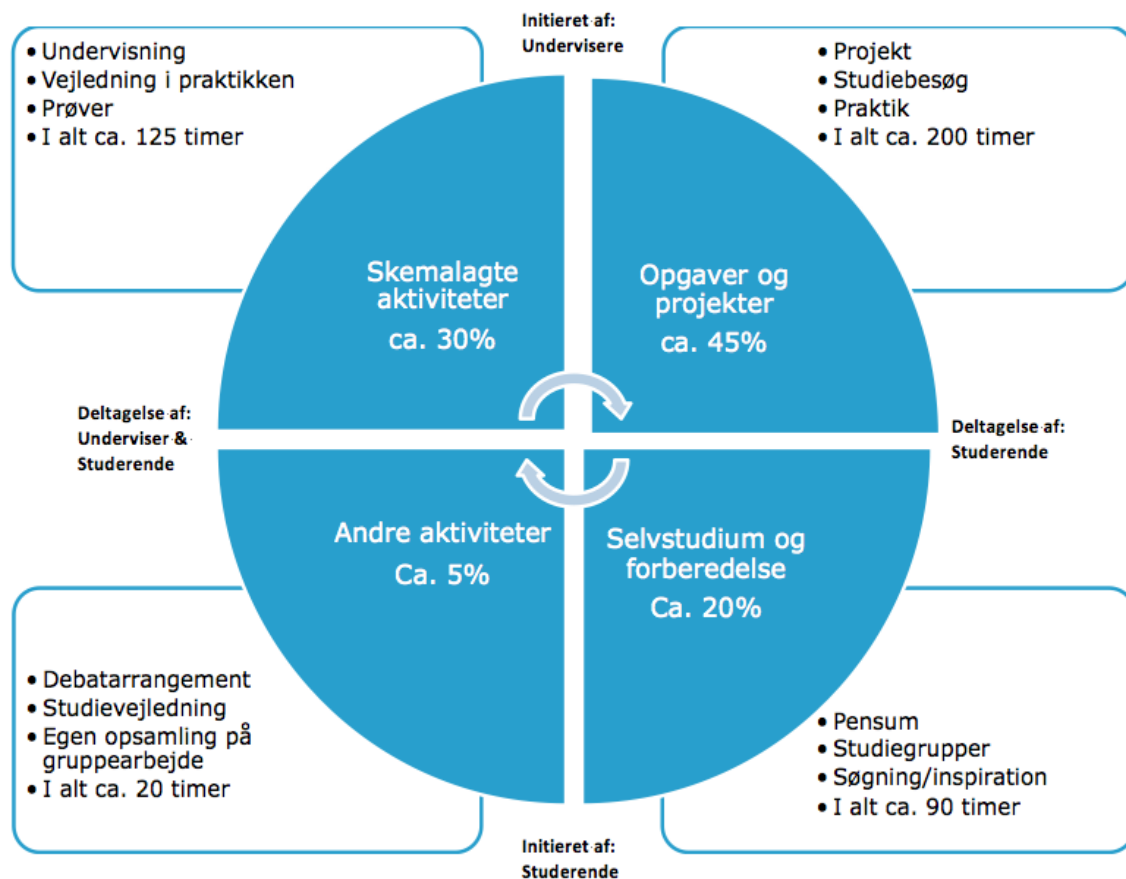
• Undervisning
• Vejledning i praktikken
• Prøver
• I alt ca. 125 timer

Initieret af:
Undervisere

• Projekt
• Studiebesøg
• Praktik
• I alt ca. 200 timer

Skemalagte aktiviteter
ca. 30%

Opgaver og projekter
ca. 45%

Deltagelse af:
Underviser &
Studerende

Deltagelse af:
Studerende

Andre aktiviteter
Ca. 5%

Selvstudium og forberedelse
Ca. 20%

• Debatarrangement
• Studievejledning
• Egen opsamling på gruppearbejde
• I alt ca. 20 timer

• Pensum
• Studiegrupper
• Søgning/inspiration
• I alt ca. 90 timer

Initieret af:
Studerende